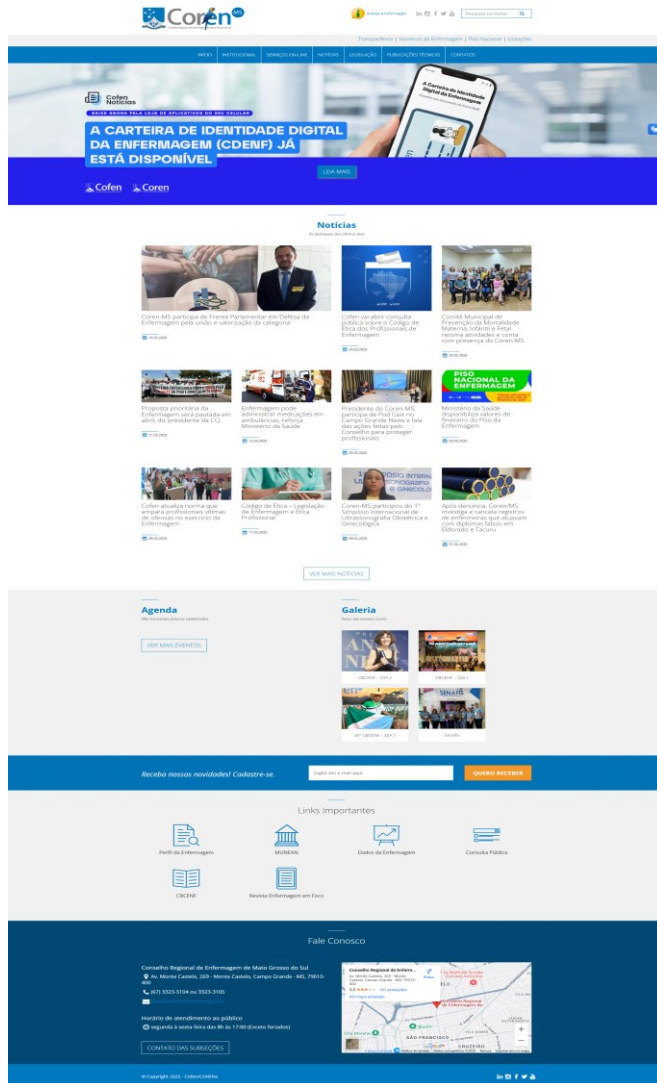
Coren MS

Avisos e informações

Pesquisar no Portal

Transparência | Números da Enfermagem | Piso Nacional | Licitações

INÍCIO INSTITUCIONAL SERVIÇOS ON-LINE NOTÍCIAS LEGISLAÇÃO PUBLICAÇÕES TÉCNICAS CONTATOS

Cofen Notícias

BAIXE AGORA PELA LOJA DE APLICATIVOS DO SEU CELULAR

A CARTEIRA DE IDENTIDADE DIGITAL DA ENFERMAGEM (CDENF) JÁ ESTÁ DISPONÍVEL

A Carteira de Identidade Digital da Enfermagem

LEIA MAIS

Cofen Coren

Notícias

Os destaques dos últimos dias

Coren-MS participa de Frente Parlamentar em Defesa da Enfermagem pela união e valorização da categoria

Cofen vai abrir consulta pública sobre o Código de Ética dos Profissionais de Enfermagem

Comitê Municipal de Prevenção da Mortalidade Materna, Infantil e Fetal retoma atividades e conta com presença do Coren-MS

Proposta prioritária da Enfermagem será pautada em abril, diz presidente da CCJ

Enfermagem pode administrar medicações em ambulâncias, reforça Ministério da Saúde

Presidente do Coren-MS participa de Pod Cast no Campo Grande News e fala das ações feitas pelo Conselho para proteger profissionais

PISO NACIONAL DA ENFERMAGEM

Ministério da Saúde disponibiliza valores de fevereiro do Piso da Enfermagem

Cofen atualiza norma que ampara profissionais vítimas de ofensas no exercício da Enfermagem

Código de Ética – Legislação de Enfermagem e Ética Profissional

Coren-MS participou do 1º Simpósio Internacional de Ultrassonografia Obstétrica e Ginecológica

Após denúncia, Coren/MS investiga e cancela registros de enfermeiras que atuavam com diplomas falsos em Eldorado e Tacuru

VER MAIS NOTÍCIAS

Agenda

Galeria

VER MAIS EVENTOS

CBCENF – DIA 2

CBCENF – DIA 1

Senafe

Recebe nossas novidades! Cadastre-se.

Digite seu e-mail aqui

QUERO RECEBER

Links Importantes

Perfil da Enfermagem

MUNEAN

Dados da Enfermagem

Consulta Pública

CBCENF

Revista Enfermagem em Foco

Fale Conosco

Conselho Regional de Enfermagem de Mato Grosso do Sul

Av. Monte Castelo, 269 - Monte Castelo, Campo Grande - MS, 79010-400

(67) 3323-3104 ou 3323-3105

Horário de atendimento ao público

segunda à sexta-feira das 8h às 17:00 (exceto feriados)

CONTATO DAS SUBSEÇÕES

© Copyright 2023 - Cofen/COREns